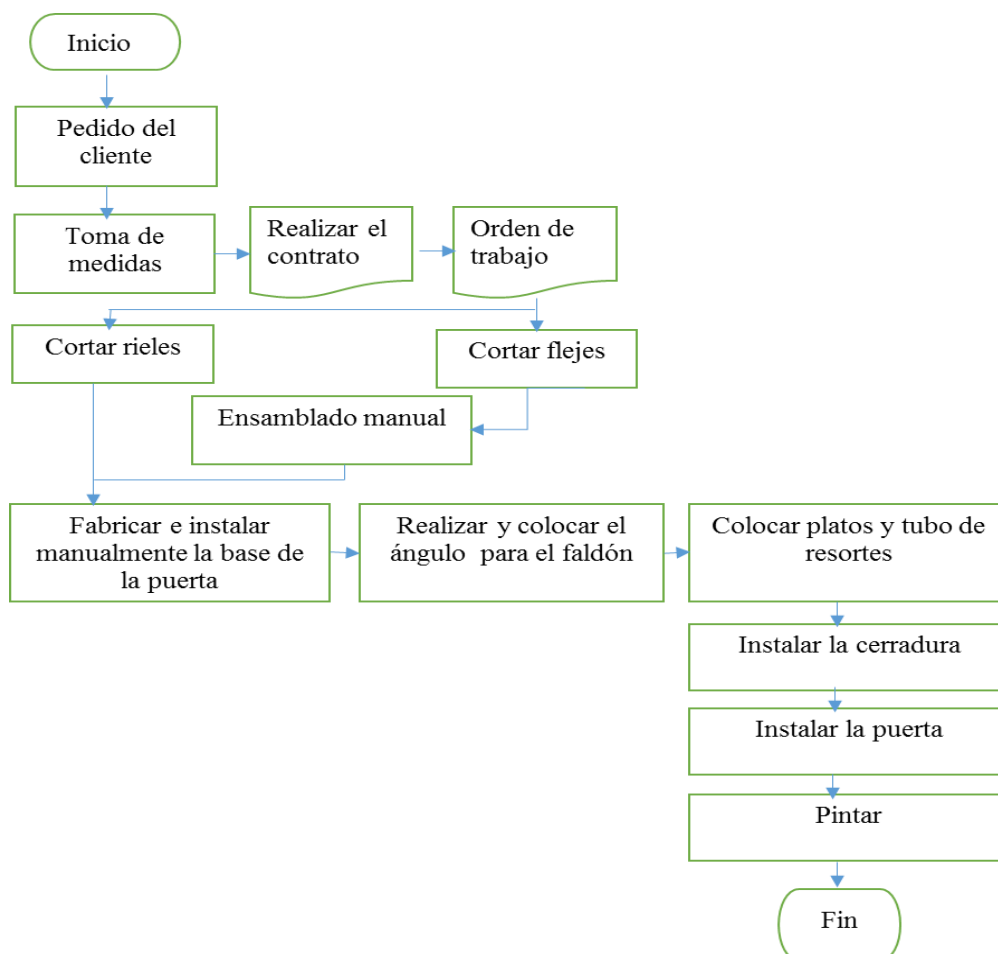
Inicio

Pedido del cliente

Toma de medidas

Realizar el contrato

Orden de trabajo

Cortar rieles

Cortar flejes

Ensamblado manual

Fabricar e instalar manualmente la base de la puerta

Realizar y colocar el ángulo para el faldón

Colocar platos y tubo de resortes

Instalar la cerradura

Instalar la puerta

Pintar

Fin